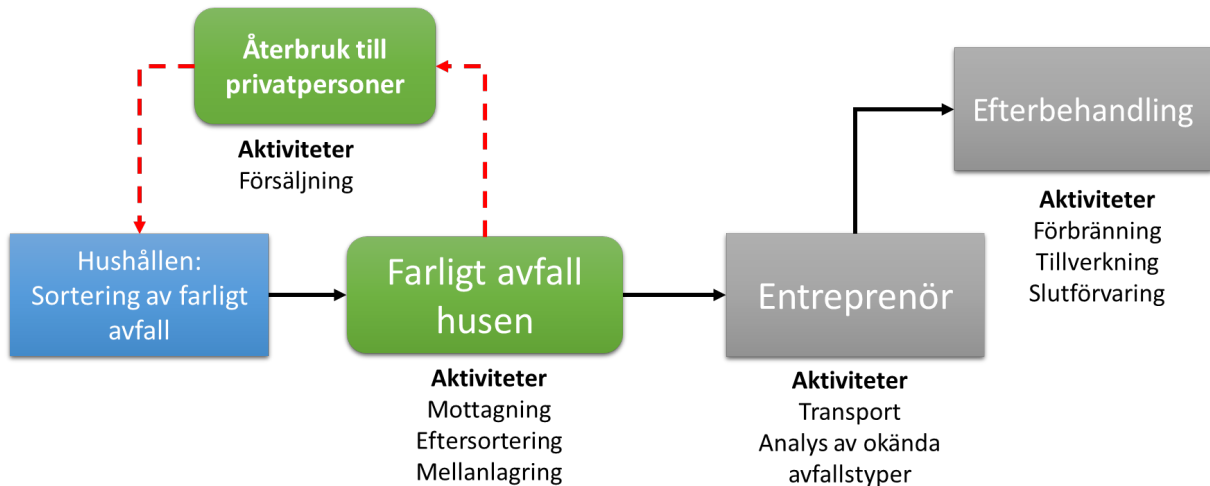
Återbruk till privatpersoner

Aktiviteter
Försäljning

Hushållen: Sortering av farligt avfall

Farligt avfall husen

Aktiviteter
Mottagning
Eftersortering
Mellanlagring

Entreprenör

Aktiviteter
Transport
Analys av okända avfallstyper

Efterbehandling

Aktiviteter
Förbränning
Tillverkning
Slutförvaring